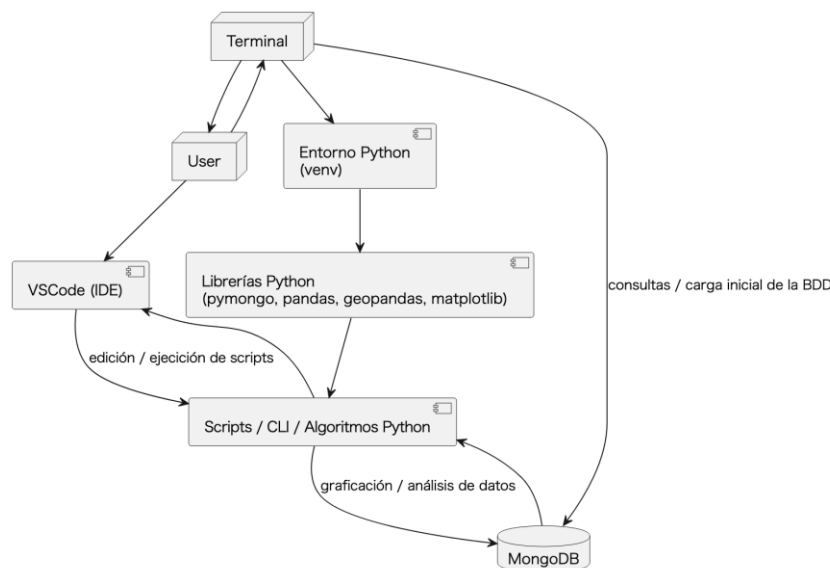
Terminal

User

Entorno Python
(venv)

VSCode (IDE)

Librerías Python
(pymongo, pandas, geopandas, matplotlib)

consultas / carga inicial de la BDD

edición / ejecición de scripts

Scripts / CLI / Algoritmos Python

graficación / análisis de datos

MongoDB